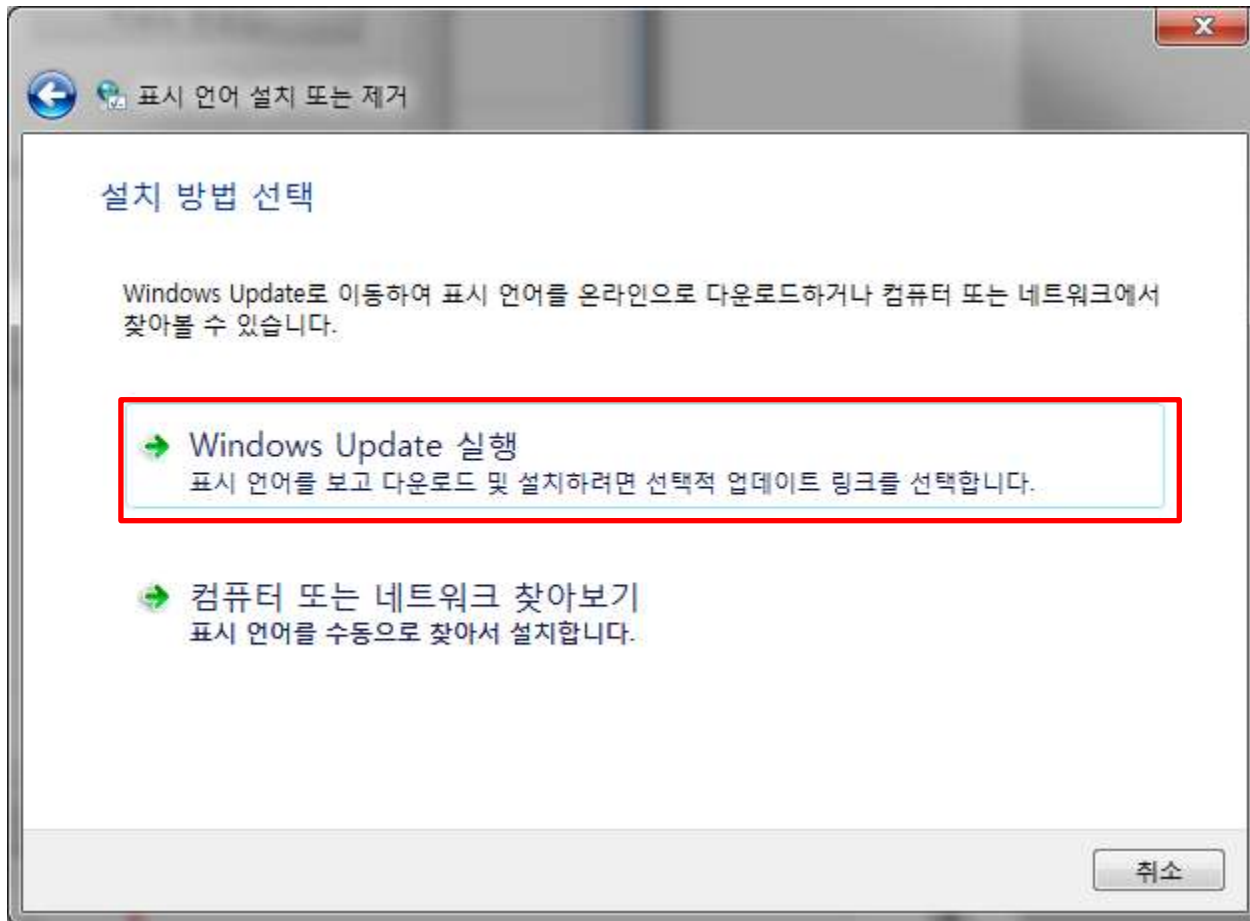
표시 언어 설치 또는 제거

설치 방법 선택

Windows Update로 이동하여 표시 언어를 온라인으로 다운로드하거나 컴퓨터 또는 네트워크에서 찾아볼 수 있습니다.

Windows Update 실행
표시 언어를 보고 다운로드 및 설치하려면 선택적 업데이트 링크를 선택합니다.

컴퓨터 또는 네트워크 찾아보기
표시 언어를 수동으로 찾아서 설치합니다.

취소